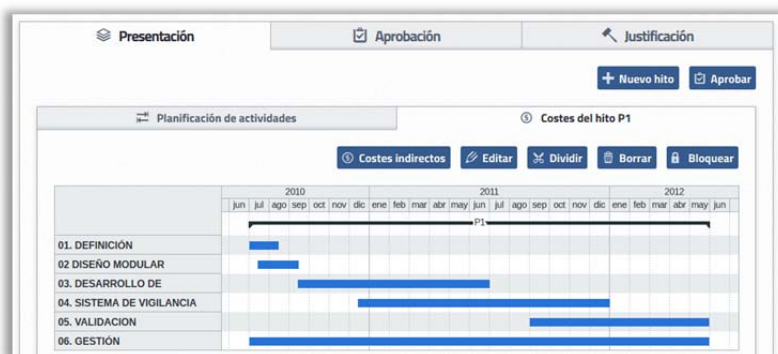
Presentación | Aprobación | Justificación

+ Nuevo hito | Aprobar

Planificación de actividades | Costes del hito P1

Costes indirectos | Editar | Dividir | Borrar | Bloquear

| | 2010 | | | | | | | 2011 | | | | | | | | | | | | 2012 | | | | | |
|---|---|---|---|---|---|---|---|---|---|---|---|---|---|---|---|---|---|---|---|---|---|---|---|---|---|
| | jun | jul | ago | sep | oct | nov | dic | ene | feb | mar | abr | may | jun | jul | ago | sep | oct | nov | dic | ene | feb | mar | abr | may | jun |
| | | P1 | | | | | | | | | | | | | | | | | | | | | | | |
| 01. DEFINICIÓN | | | | | | | | | | | | | | | | | | | | | | | | | |
| 02 DISEÑO MODULAR | | | | | | | | | | | | | | | | | | | | | | | | | |
| 03. DESARROLLO DE | | | | | | | | | | | | | | | | | | | | | | | | | |
| 04. SISTEMA DE VIGILANCIA | | | | | | | | | | | | | | | | | | | | | | | | | |
| 05. VALIDACION | | | | | | | | | | | | | | | | | | | | | | | | | |
| 06. GESTIÓN | | | | | | | | | | | | | | | | | | | | | | | | | |